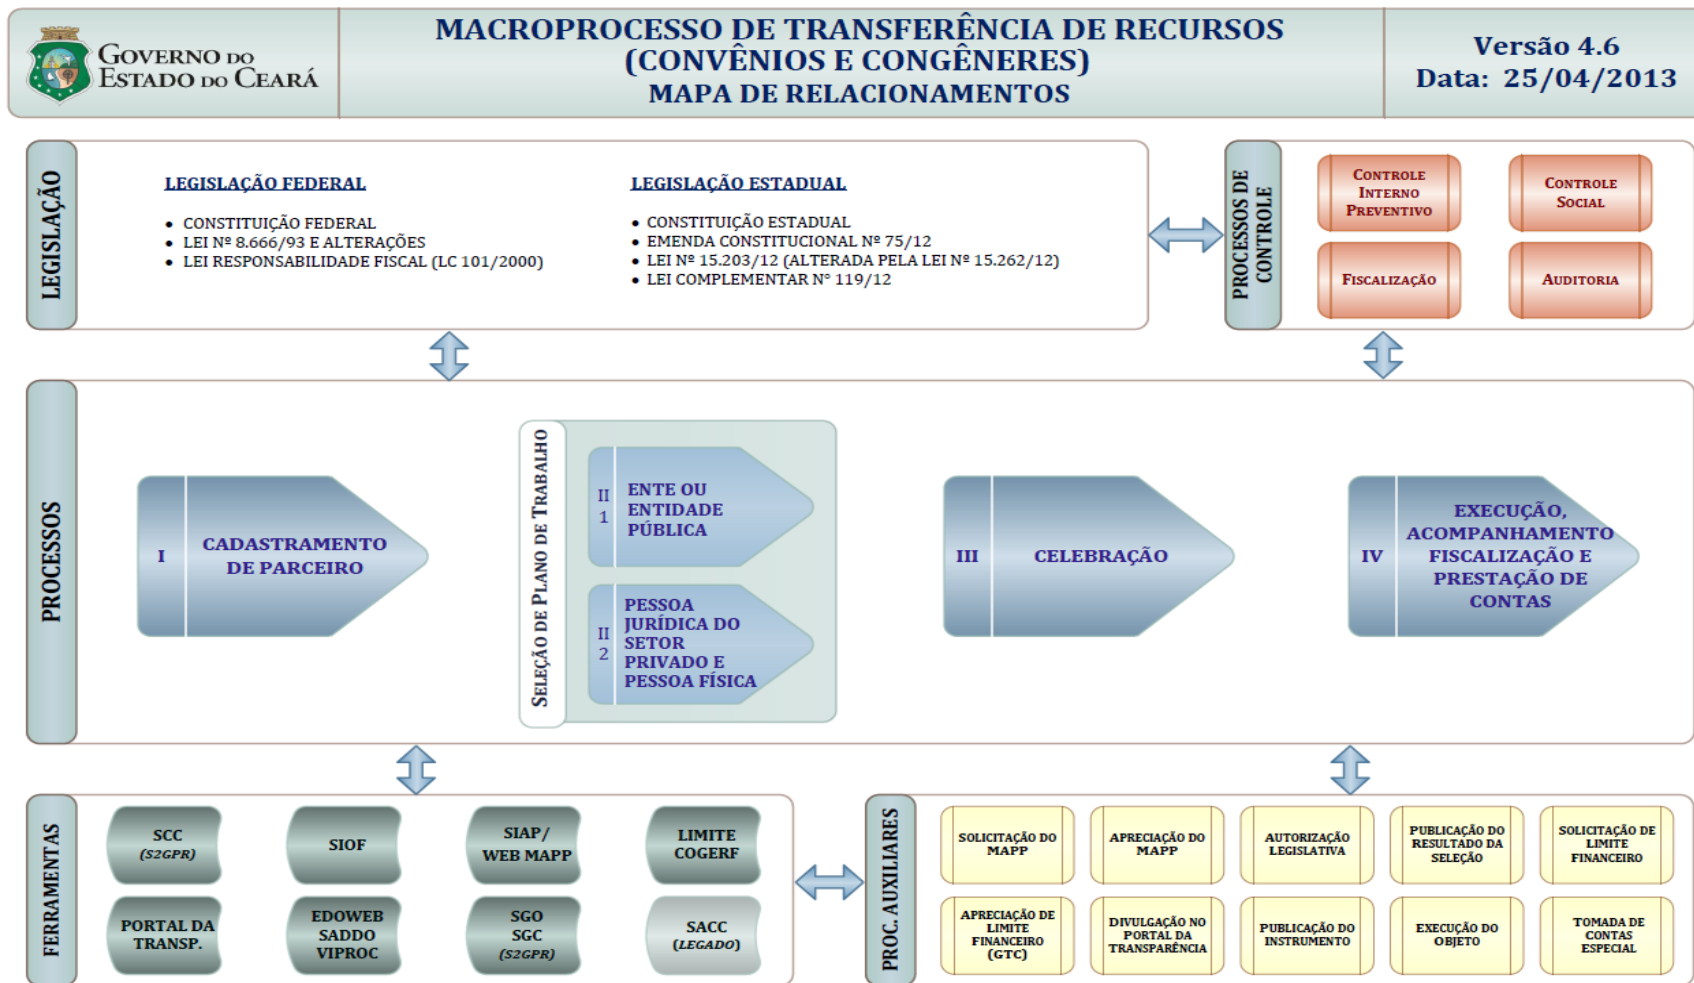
GOVERNO DO ESTADO DO CEARÁ

MACROPROCESSO DE TRANSFERÊNCIA DE RECURSOS (CONVÊNIOS E CONGÊNERES)
MAPA DE RELACIONAMENTOS

Versão 4.6
Data: 25/04/2013

LEGISLAÇÃO

LEGISLAÇÃO FEDERAL
• CONSTITUIÇÃO FEDERAL
• LEI Nº 8.666/93 E ALTERAÇÕES
• LEI RESPONSABILIDADE FISCAL (LC 101/2000)

LEGISLAÇÃO ESTADUAL
• CONSTITUIÇÃO ESTADUAL
• EMENDA CONSTITUCIONAL Nº 75/12
• LEI Nº 15.203/12 (ALTERADA PELA LEI Nº 15.262/12)
• LEI COMPLEMENTAR N° 119/12

PROCESSOS DE CONTROLE

CONTROLE INTERNO PREVENTIVO
CONTROLE SOCIAL
FISCALIZAÇÃO
AUDITORIA

PROCESSOS

I CADASTRAMENTO DE PARCEIRO

SELEÇÃO DE PLANO DE TRABALHO
II 1 ENTE OU ENTIDADE PÚBLICA
II 2 PESSOA JURÍDICA DO SETOR PRIVADO E PESSOA FÍSICA

III CELEBRAÇÃO

IV EXECUÇÃO, ACOMPANHAMENTO FISCALIZAÇÃO E PRESTAÇÃO DE CONTAS

FERRAMENTAS

SCC (S2GPR)
SIOF
SIAP/ WEB MAPP
LIMITE COGERF
PORTAL DA TRANSP.
EDOWEB SADDO VIPROC
SGO SGC (S2GPR)
SACC (LEGADO)

PROC. AUXILIARES

SOLICITAÇÃO DO MAPP
APRECIAÇÃO DO MAPP
AUTORIZAÇÃO LEGISLATIVA
PUBLICAÇÃO DO RESULTADO DA SELEÇÃO
SOLICITAÇÃO DE LIMITE FINANCEIRO
APRECIAÇÃO DE LIMITE FINANCEIRO (GTC)
DIVULGAÇÃO NO PORTAL DA TRANSPARÊNCIA
PUBLICAÇÃO DO INSTRUMENTO
EXECUÇÃO DO OBJETO
TOMADA DE CONTAS ESPECIAL